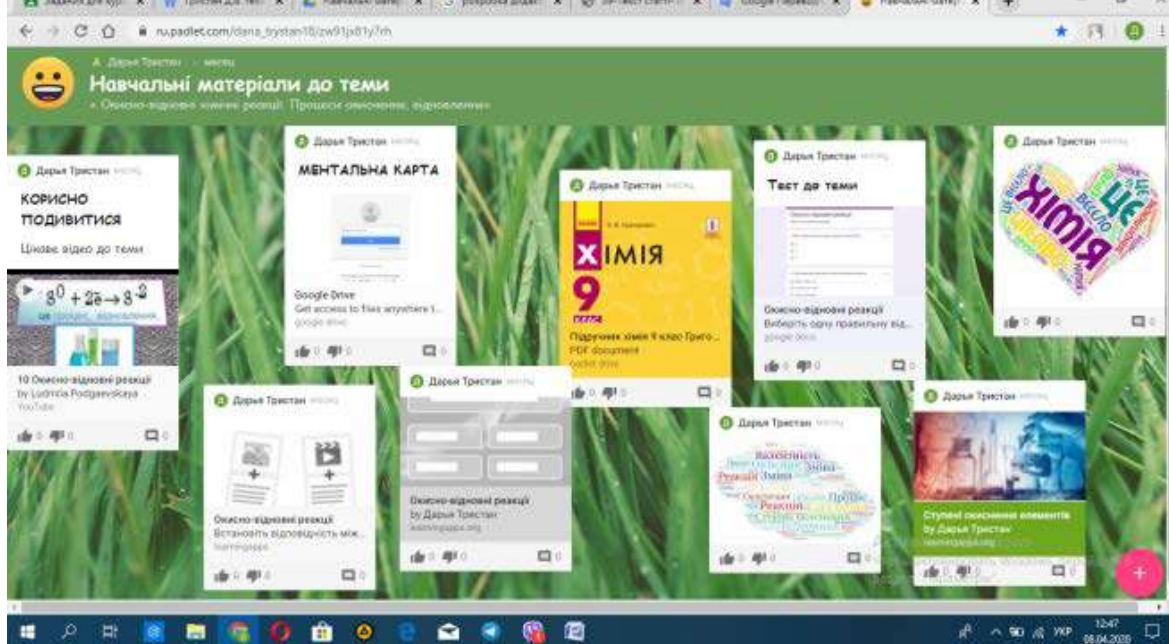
ru.padlet.com/dana_trystan18/zw91jx81y7rh

Дарья Тристан

Навчальні матеріали до теми

Окисно-відновні хімічні реакції. Процеси окиснення, відновлення

Дарья Тристан

КОРИСНО ПОДИВИТИСЯ

Цікаве відео до теми

$S^0 + 2\bar{e} \rightarrow S^{-2}$

10 Окисно-відновні реакції
by Ludmila Podgaevskaya
YouTube

Дарья Тристан

МЕНТАЛЬНА КАРТА

Google Drive
Get access to files anywhere t...
google drive

Дарья Тристан

Окисно-відновні реакції
Встановіть відповідність між...
learningapps

Дарья Тристан

Окисно-відновні реакції
by Дарья Тристан
learningapps.org

Дарья Тристан

ХІМІЯ
9

Підручник хімія 9 клас Григо...
PDF document

Дарья Тристан

Тест до теми

Окисно-відновні реакції
Виберіть одну правильну від...
google docs

Дарья Тристан

Реакції

Дарья Тристан

ХІМІЯ
ЦЕ
ВЕСЕЛО

Дарья Тристан

Ступені окиснення елементів
by Дарья Тристан
learningapps.org

0 0 0

12:47
08.04.2020
УКР